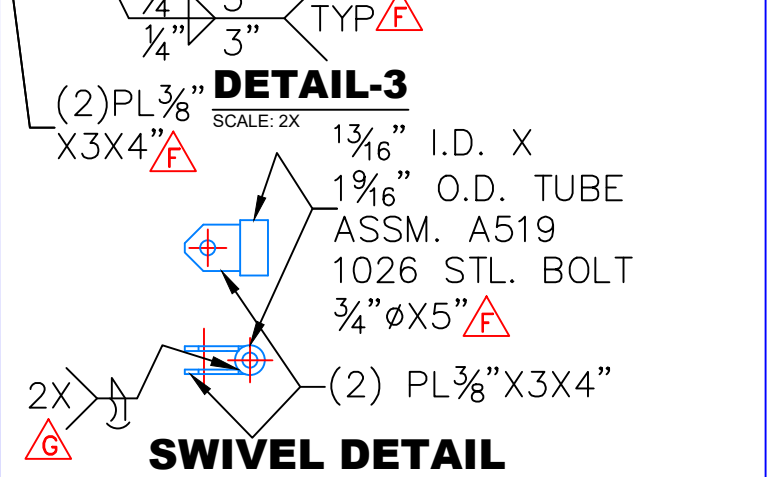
$\frac{1}{4}$ 3
$\frac{1}{4}$" 3" TYP F

(2)PL$\frac{3}{8}$" X3X4" F

DETAIL-3
SCALE: 2X

$\frac{13}{16}$" I.D. X $1\frac{9}{16}$" O.D. TUBE ASSM. A519 1026 STL. BOLT $\frac{3}{4}$"øX5" F

2X G

(2) PL$\frac{3}{8}$"X3X4"

SWIVEL DETAIL